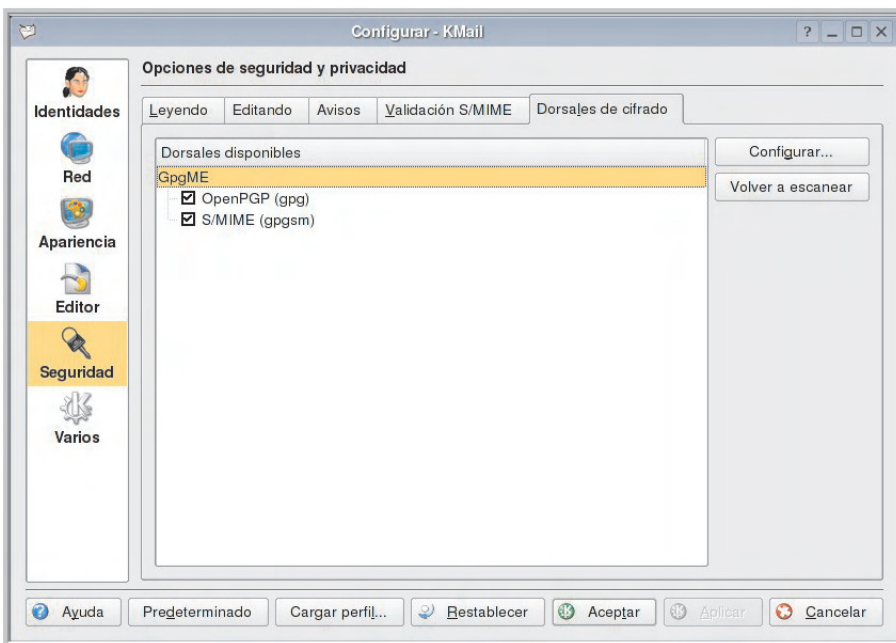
Configurar - KMail

Identidades
Red
Apariencia
Editor
Seguridad
Varios

Opciones de seguridad y privacidad

Leyendo | Editando | Avisos | Validación S/MIME | Dorsales de cifrado

Dorsales disponibles
GpgME
OpenPGP (gpg)
S/MIME (gpgsm)

Configurar...
Volver a escanear

Ayuda | Predeterminado | Cargar perfil... | Restablecer | Aceptar | Aplicar | Cancelar